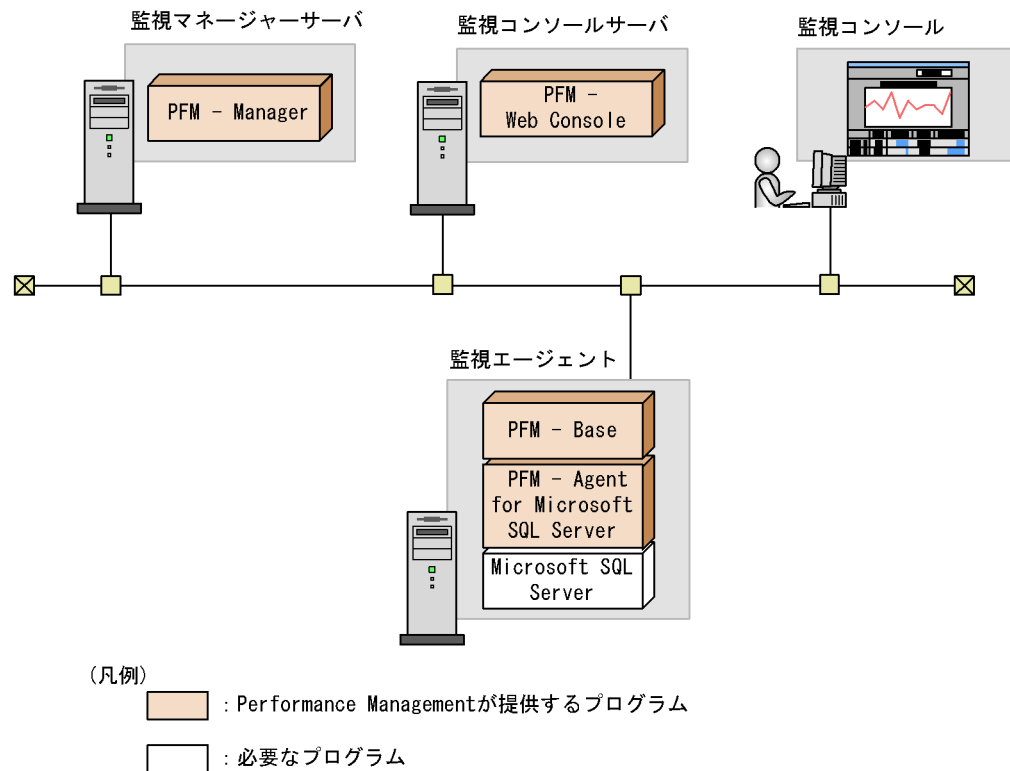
監視マネージャーサーバ

PFM - Manager

監視コンソールサーバ

PFM - Web Console

監視コンソール

監視エージェント

PFM - Base

PFM - Agent for Microsoft SQL Server

Microsoft SQL Server

（凡例）

：Performance Managementが提供するプログラム

：必要なプログラム